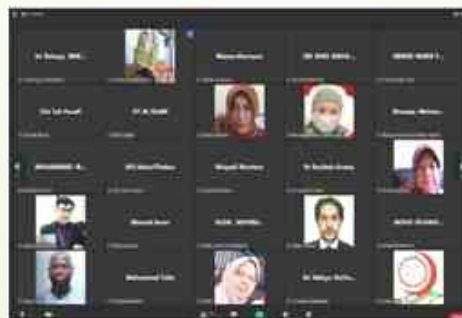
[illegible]

Dr. Rahayu, MHS... | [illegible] | Wawan Marwan | DR. RINI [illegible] | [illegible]

Cut Tuti Royati | dr. M. Ihsan | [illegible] | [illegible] | Siswoyo, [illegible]

MUHAMMAD R... | UTI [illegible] | Megah Nurliany | dr Rosihah Erawan | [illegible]

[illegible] | Marwati Amar | ALDA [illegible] | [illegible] | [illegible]

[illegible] | Muhammad Taha | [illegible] | dr. Wahyu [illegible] | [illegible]